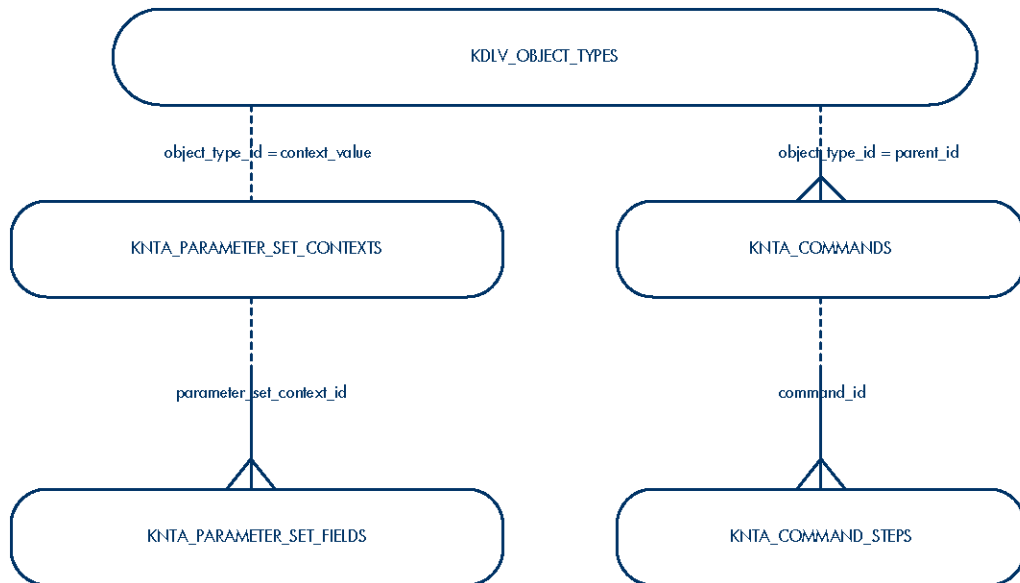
KDLV_OBJECT_TYPES

object_type_id = context_value

object_type_id = parent_id

KNTA_PARAMETER_SET_CONTEXTS

KNTA_COMMANDS

parameter_set_context_id

command_id

KNTA_PARAMETER_SET_FIELDS

KNTA_COMMAND_STEPS